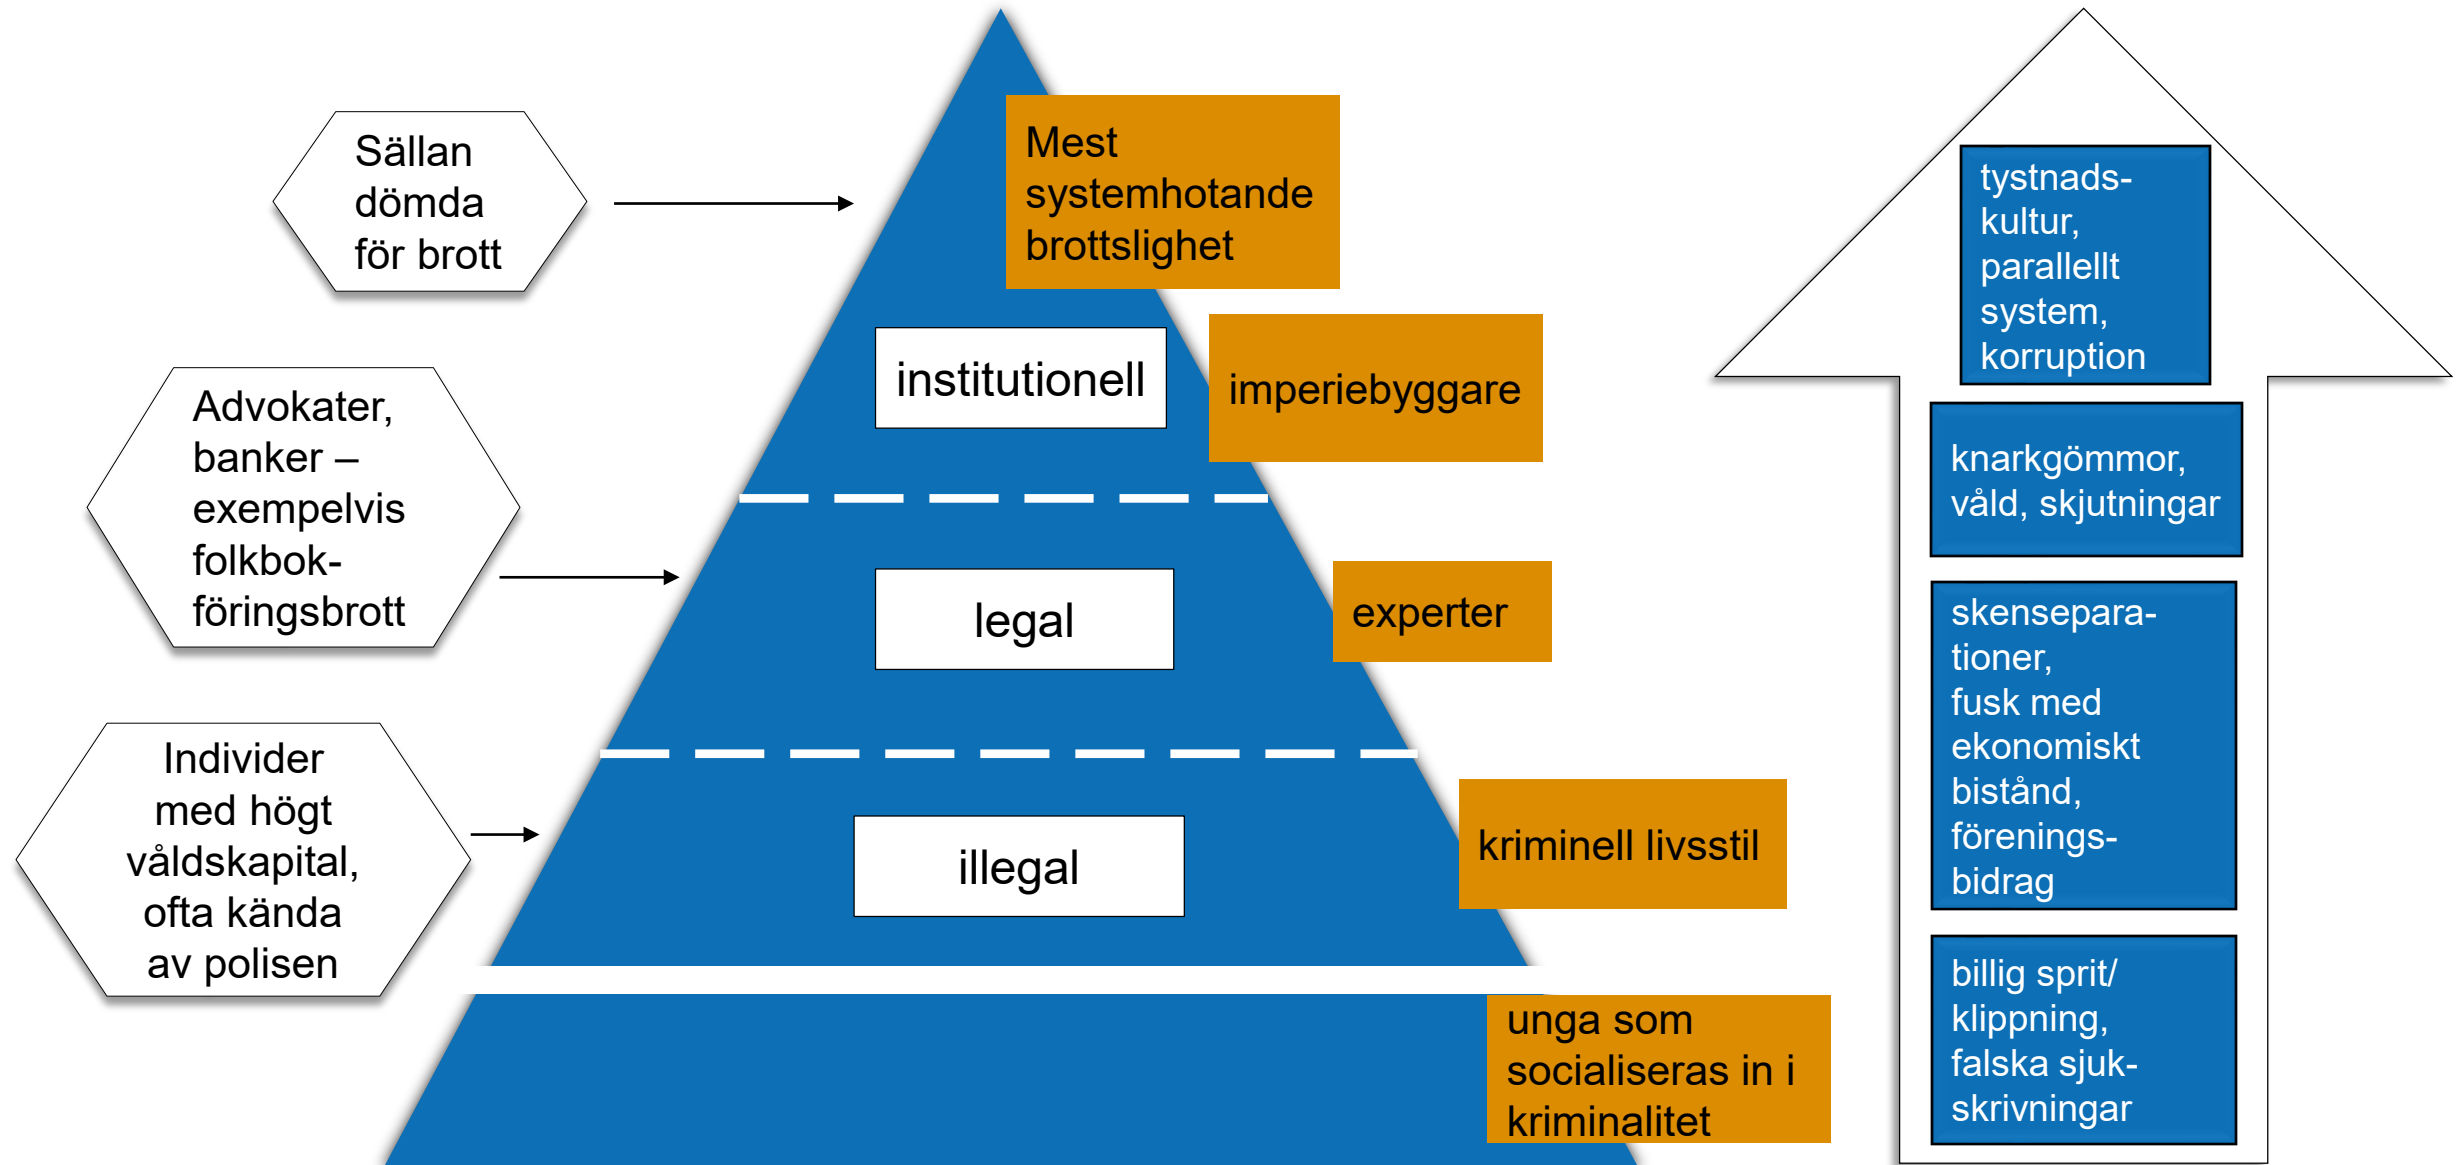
Sällan dömda för brott

Advokater, banker – exempelvis folkbokföringsbrott

Individer med högt våldskapital, ofta kända av polisen

Mest systemhotande brottslighet

institutionell

imperiebyggare

legal

experter

illegal

kriminell livsstil

unga som socialiseras in i kriminalitet

tystnadskultur, parallellt system, korruption

knarkgömmor, våld, skjutningar

skenseparationer, fusk med ekonomiskt bistånd, föreningsbidrag

billig sprit/ klippning, falska sjukskrivningar